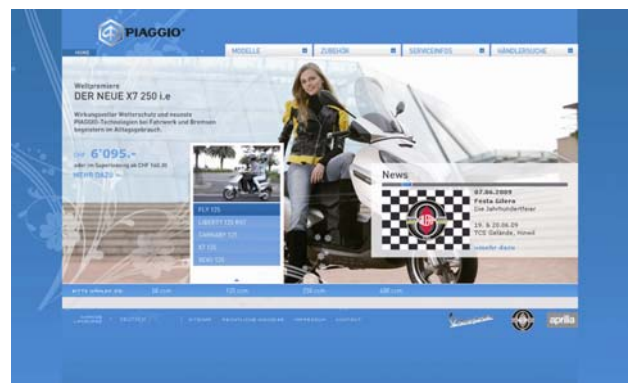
PIAGGIO

HOME

MODELLE

ZUBEHÖR

SERVICEINFOS

HÄNDLERSUCHE

Weltpremiere
DER NEUE X7 250 i.e

Wirkungsvoller Wetterschutz und neueste PIAGGIO-Technologien bei Fahrwerk und Bremsen begeistern im Alltagsgebrauch.

CHF 6'095.-
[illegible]

MEHR DAZU »

FLY 125

LIBERTY 125 RST

CARNABY 125

X7 125

BEVERLY 125

News

07.06.2009
Festa Gilera
Die Jahrhundertfeier

19. & 20.06.09
TCS Gelände, Hinwil

GILERA

weiter dazu

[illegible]

50 ccm

125 ccm

250 ccm

400 ccm

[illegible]

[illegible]

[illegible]

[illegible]

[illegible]

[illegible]

Vespa

aprilia